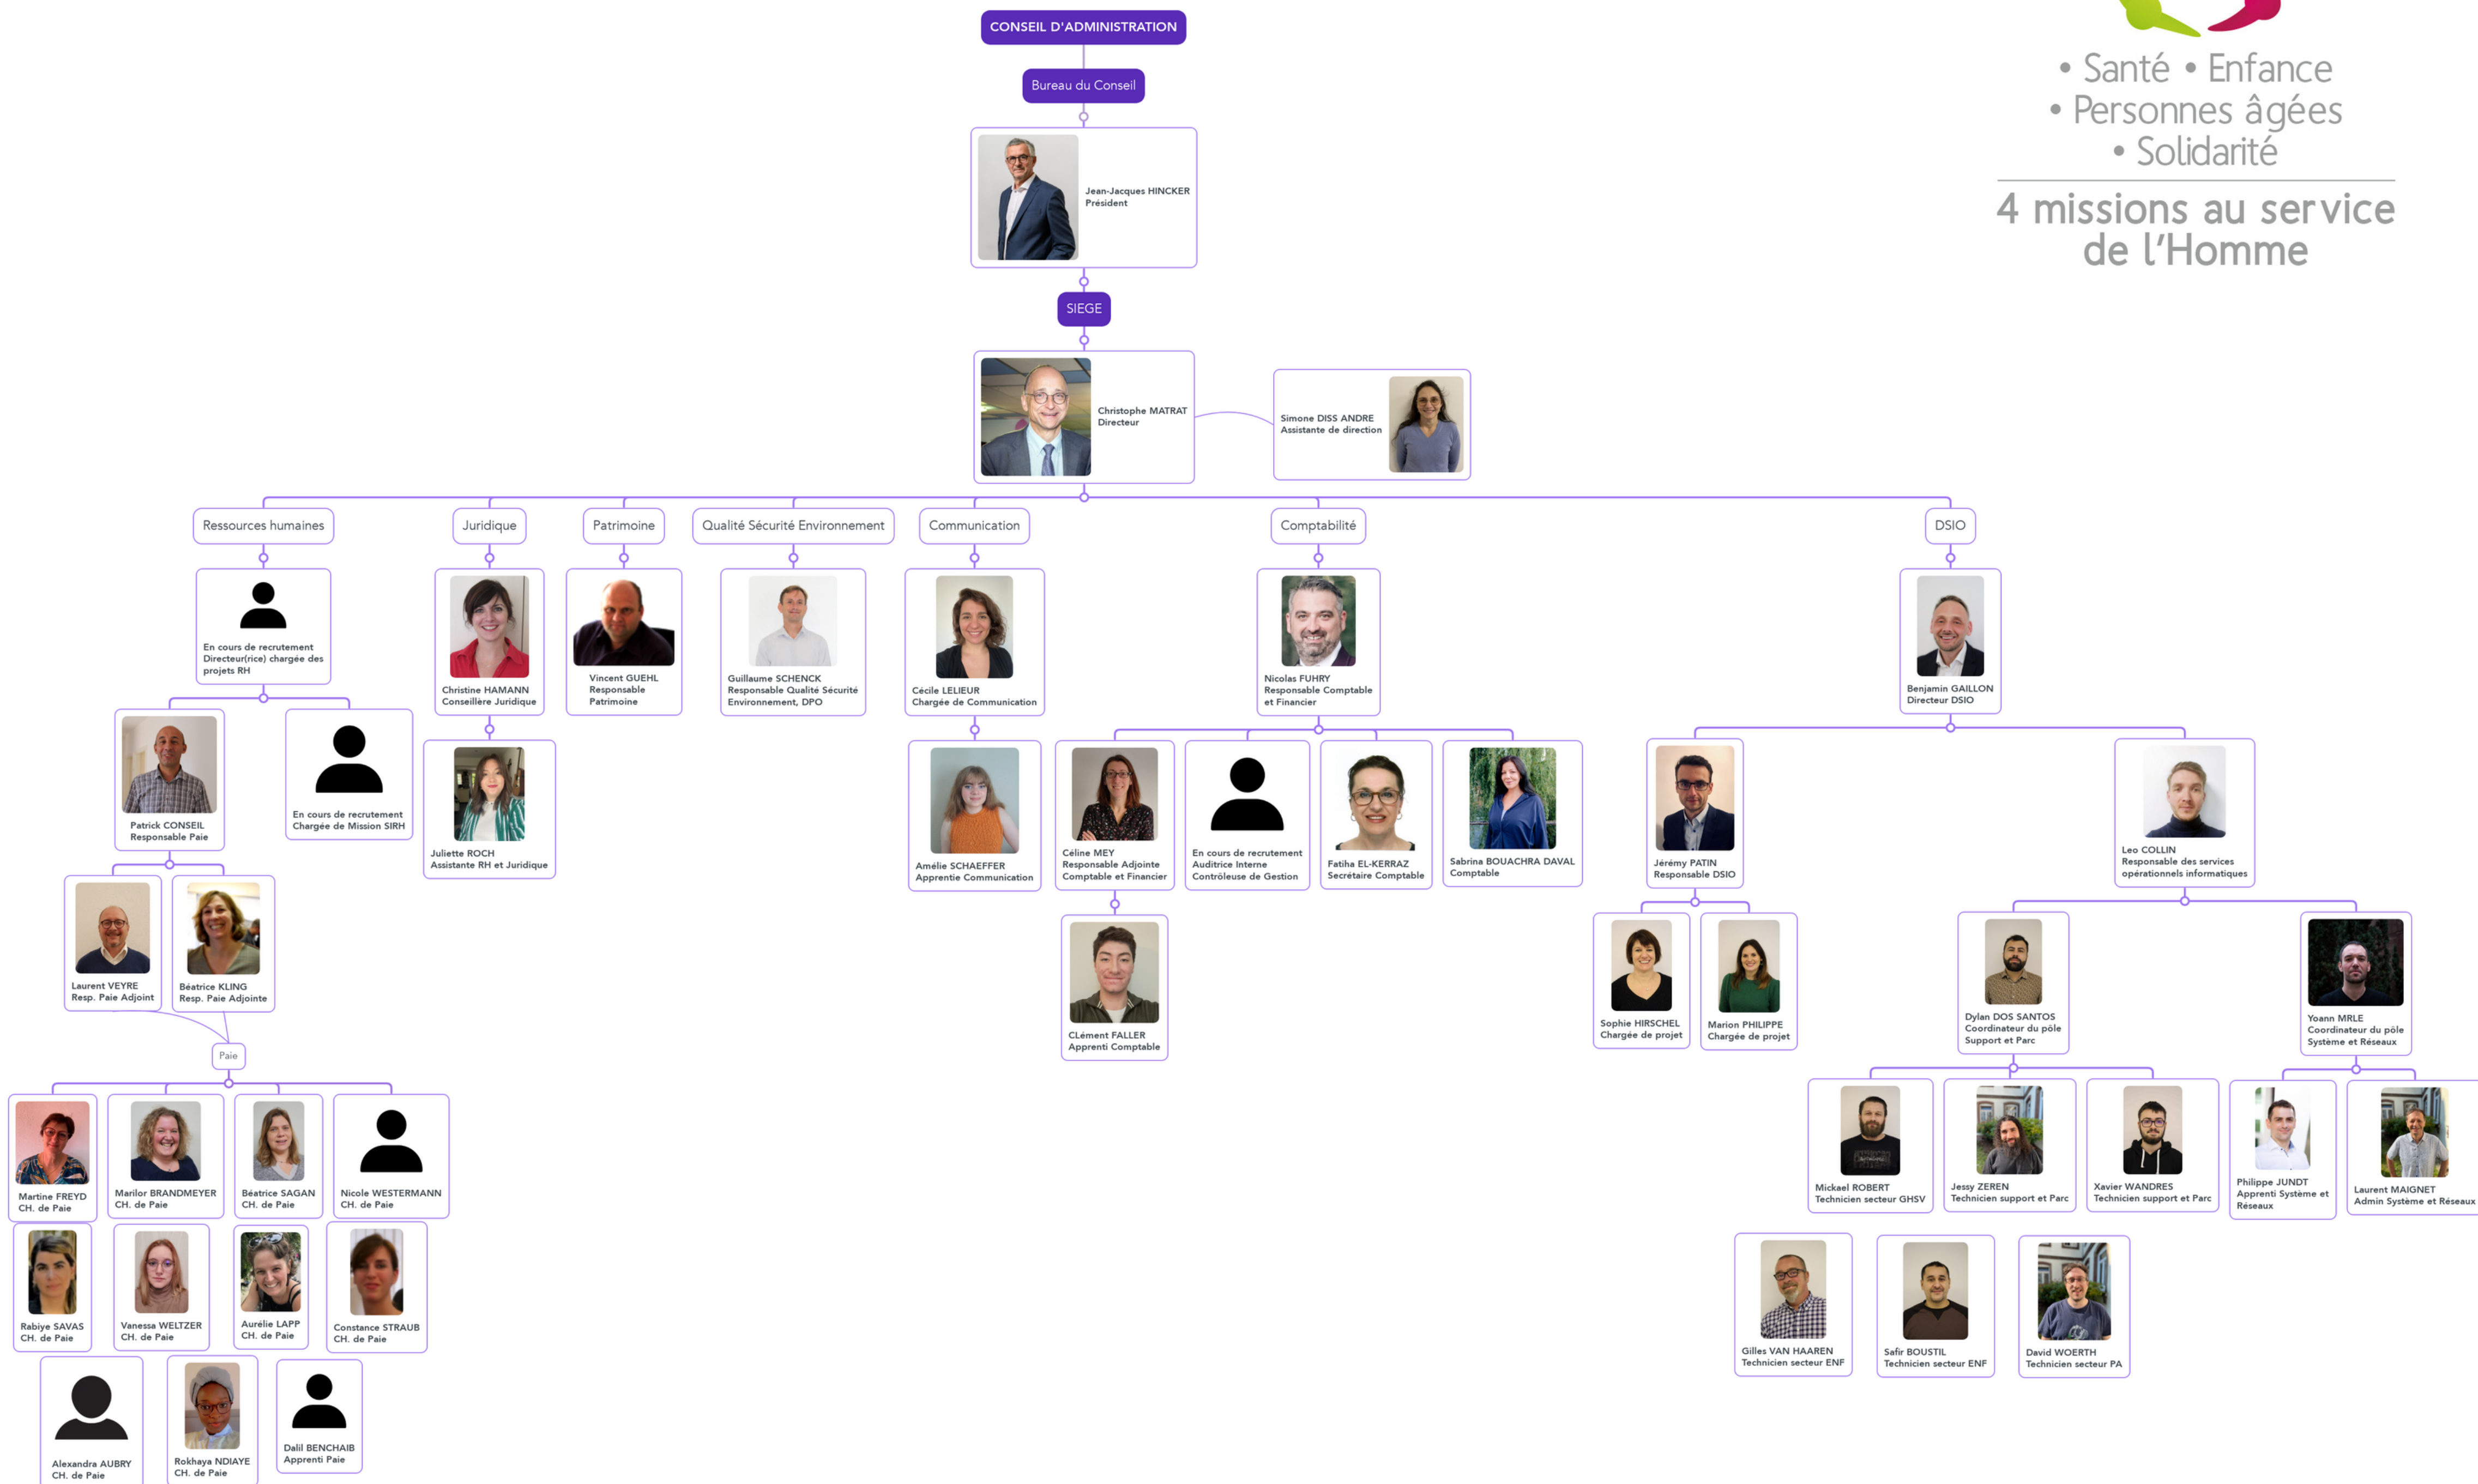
CONSEIL D'ADMINISTRATION

Bureau du Conseil

Jean-Jacques HINCKER
Président

SIEGE

Christophe MATRAT
Directeur

Simone DISS ANDRE
Assistante de direction

• Santé • Enfance
• Personnes âgées
• Solidarité

4 missions au service de l'Homme

Ressources humaines

En cours de recrutement
Directeur(rice) chargée des projets RH

Patrick CONSEIL
Responsable Paie

En cours de recrutement
Chargée de Mission SIRH

Laurent VEYRE
Resp. Paie Adjoint

Béatrice KLING
Resp. Paie Adjointe

Paie

Martine FREYD
CH. de Paie

Marilor BRANDMEYER
CH. de Paie

Béatrice SAGAN
CH. de Paie

Nicole WESTERMANN
CH. de Paie

Rabiye SAVAS
CH. de Paie

Vanessa WELTZER
CH. de Paie

Aurélie LAPP
CH. de Paie

Constance STRAUB
CH. de Paie

Alexandra AUBRY
CH. de Paie

Rokhaya NDIAYE
CH. de Paie

Dalil BENCHAIB
Apprenti Paie

Juridique

Christine HAMANN
Conseillère Juridique

Juliette ROCH
Assistante RH et Juridique

Patrimoine

Vincent GUEHL
Responsable Patrimoine

Qualité Sécurité Environnement

Guillaume SCHENCK
Responsable Qualité Sécurité Environnement, DPO

Communication

Cécile LELIEUR
Chargée de Communication

Amélie SCHAEFFER
Apprentie Communication

Comptabilité

Nicolas FUHRY
Responsable Comptable et Financier

Céline MEY
Responsable Adjointe Comptable et Financier

En cours de recrutement
Auditrice Interne
Contrôleuse de Gestion

Fatiha EL-KERRAZ
Secrétaire Comptable

Sabrina BOUACHRA DAVAL
Comptable

CLément FALLER
Apprenti Comptable

DSIO

Benjamin GAILLON
Directeur DSIO

Jérémy PATIN
Responsable DSIO

Leo COLLIN
Responsable des services opérationnels informatiques

Sophie HIRSCHEL
Chargée de projet

Marion PHILIPPE
Chargée de projet

Dylan DOS SANTOS
Coordinateur du pôle Support et Parc

Yoann MRLE
Coordinateur du pôle Système et Réseaux

Mickael ROBERT
Technicien secteur GHSV

Jessy ZEREN
Technicien support et Parc

Xavier WANDRES
Technicien support et Parc

Philippe JUNDT
Apprenti Système et Réseaux

Laurent MAIGNET
Admin Système et Réseaux

Gilles VAN HAAREN
Technicien secteur ENF

Safir BOUSTIL
Technicien secteur ENF

David WOERTH
Technicien secteur PA